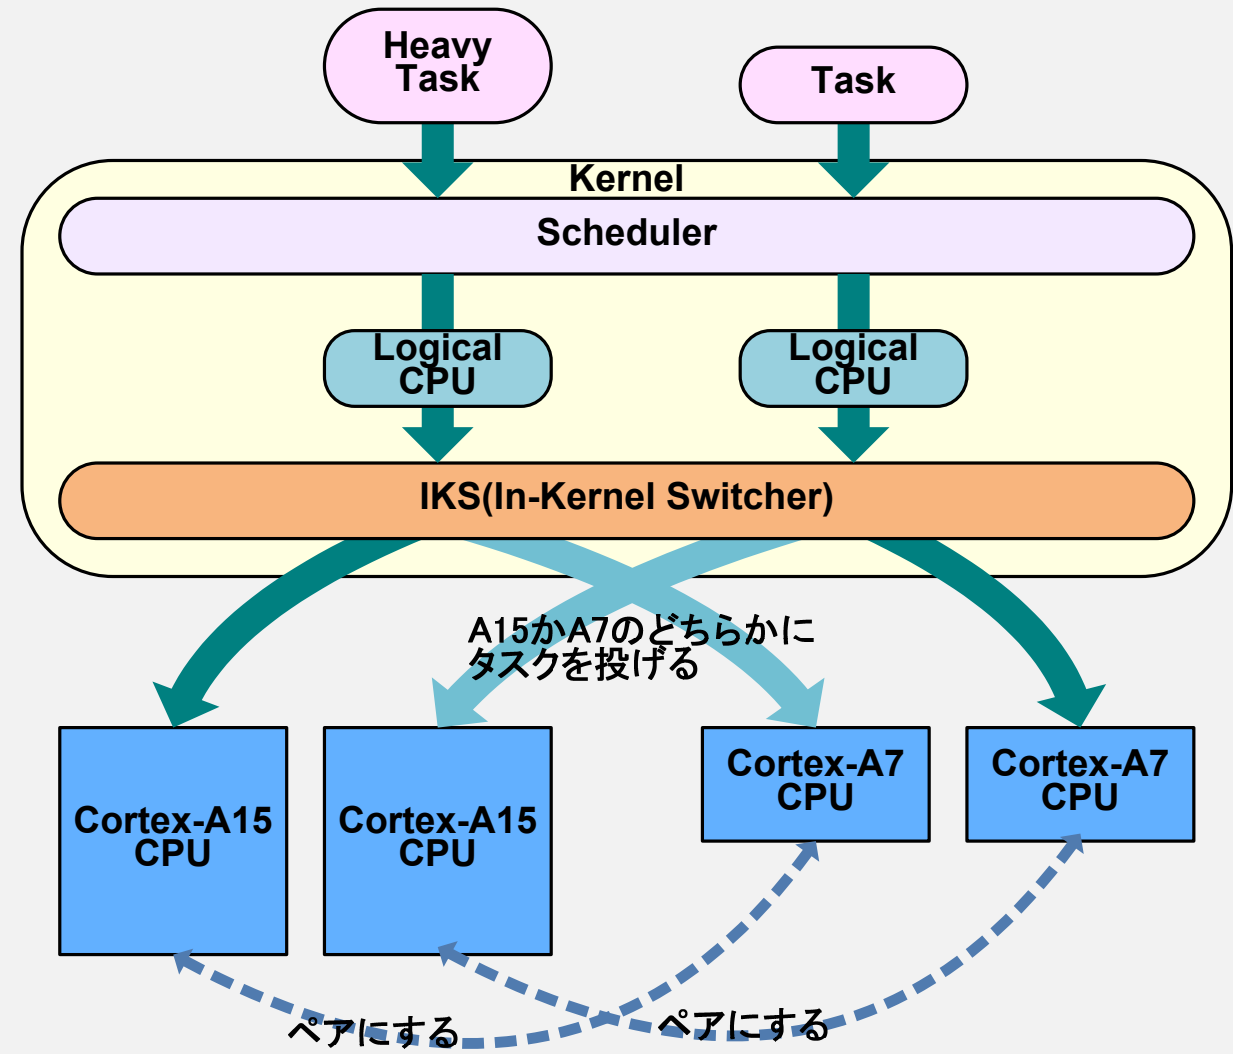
Heavy Task

Task

Kernel

Scheduler

Logical CPU

Logical CPU

IKS(In-Kernel Switcher)

A15かA7のどちらかにタスクを投げる

Cortex-A15 CPU

Cortex-A15 CPU

Cortex-A7 CPU

Cortex-A7 CPU

ペアにする

ペアにする